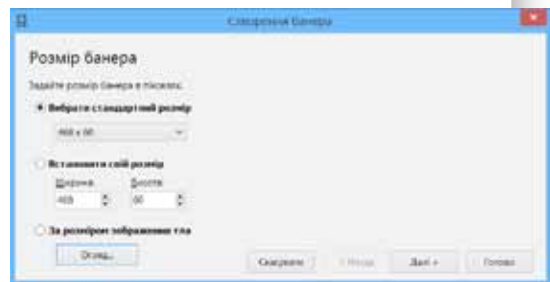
Створення банера

Розмір банера

Задайте розмір банера в пікселях:

Вибрати стандартний розмір

468 x 60

Встановити свій розмір

Ширина

468

Висота

60

За розміром зображення тла

Огляд...

Скасувати

< Назад

Далі >

Готово